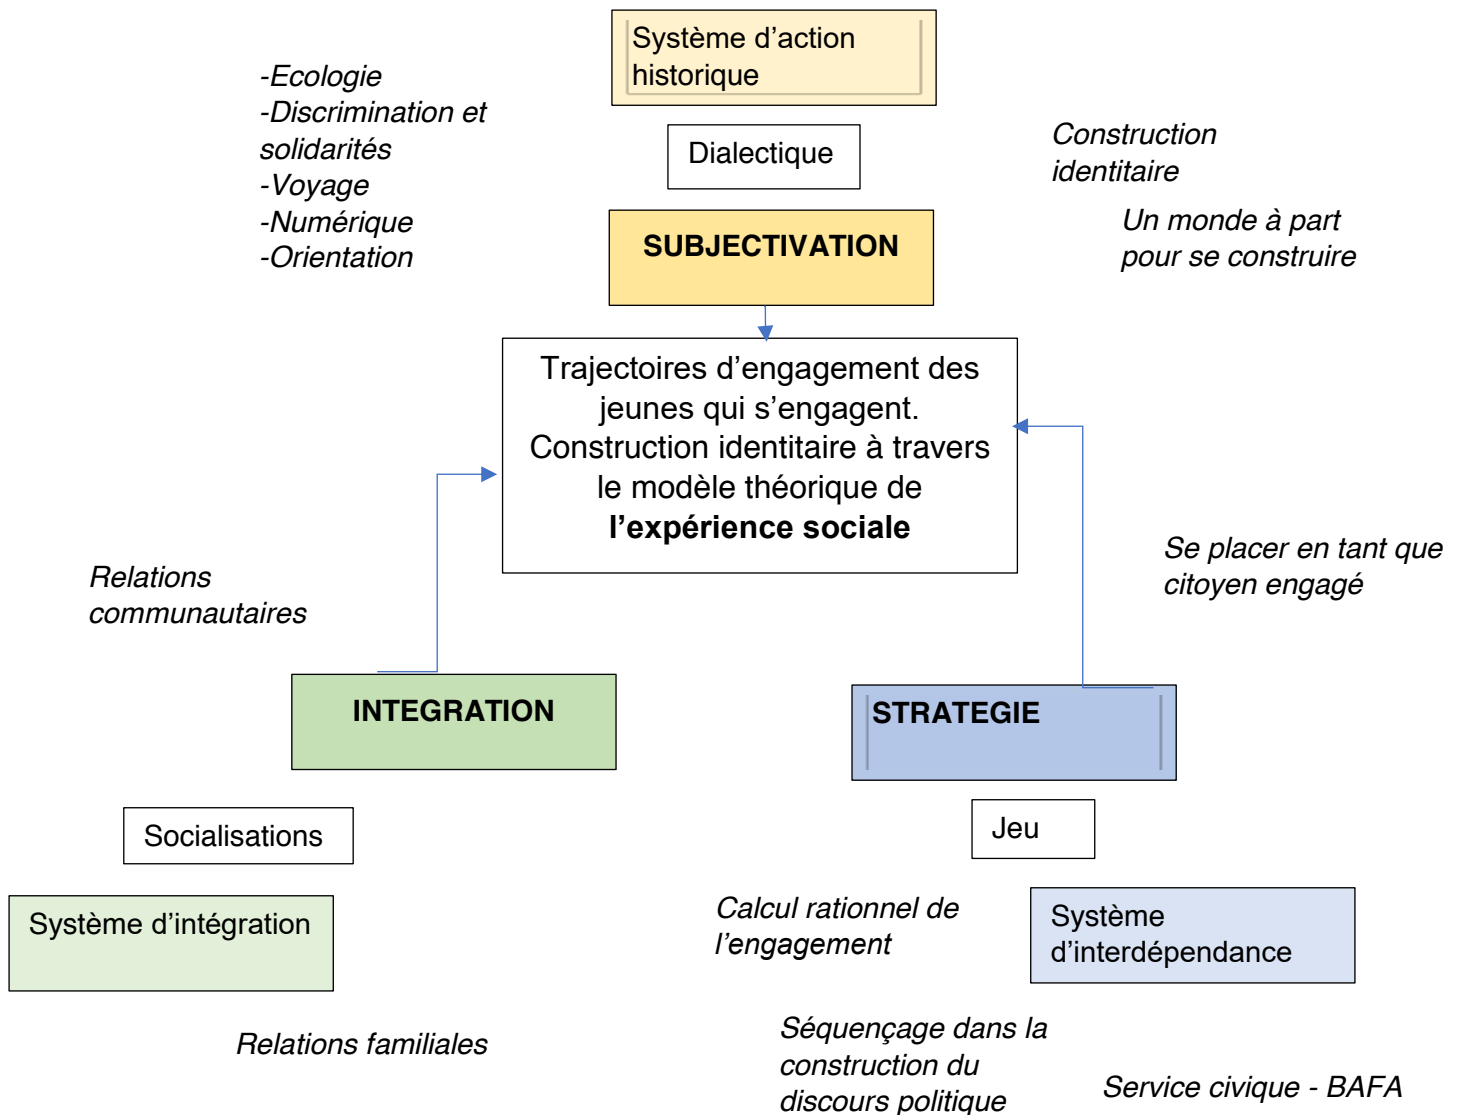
Système d’action historique

-Ecologie
-Discrimination et solidarités
-Voyage
-Numérique
-Orientation

Dialectique

Construction identitaire

SUBJECTIVATION

Un monde à part pour se construire

Trajectoires d’engagement des jeunes qui s’engagent. Construction identitaire à travers le modèle théorique de **l’expérience sociale**

Se placer en tant que citoyen engagé

Relations communautaires

INTEGRATION

STRATEGIE

Socialisations

Jeu

Système d’intégration

Calcul rationnel de l’engagement

Système d’interdépendance

Relations familiales

Séquençage dans la construction du discours politique

Service civique - BAFA